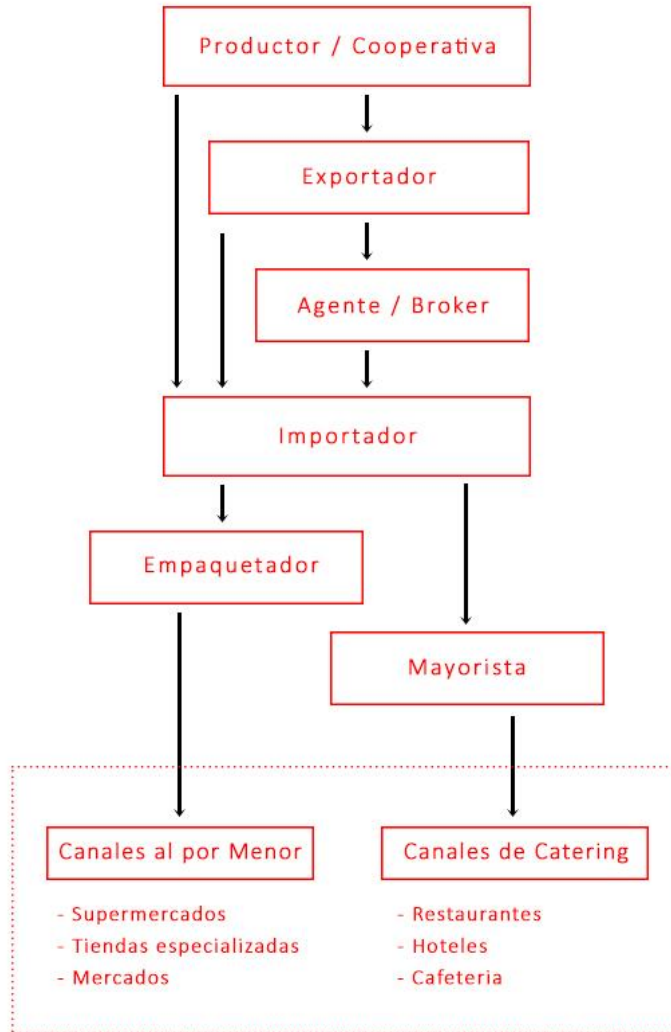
Productor / Cooperativa

Exportador

Agente / Broker

Importador

Empaquetador

Mayorista

Canales al por Menor

- Supermercados
- Tiendas especializadas
- Mercados

Canales de Catering

- Restaurantes
- Hoteles
- Cafeteria